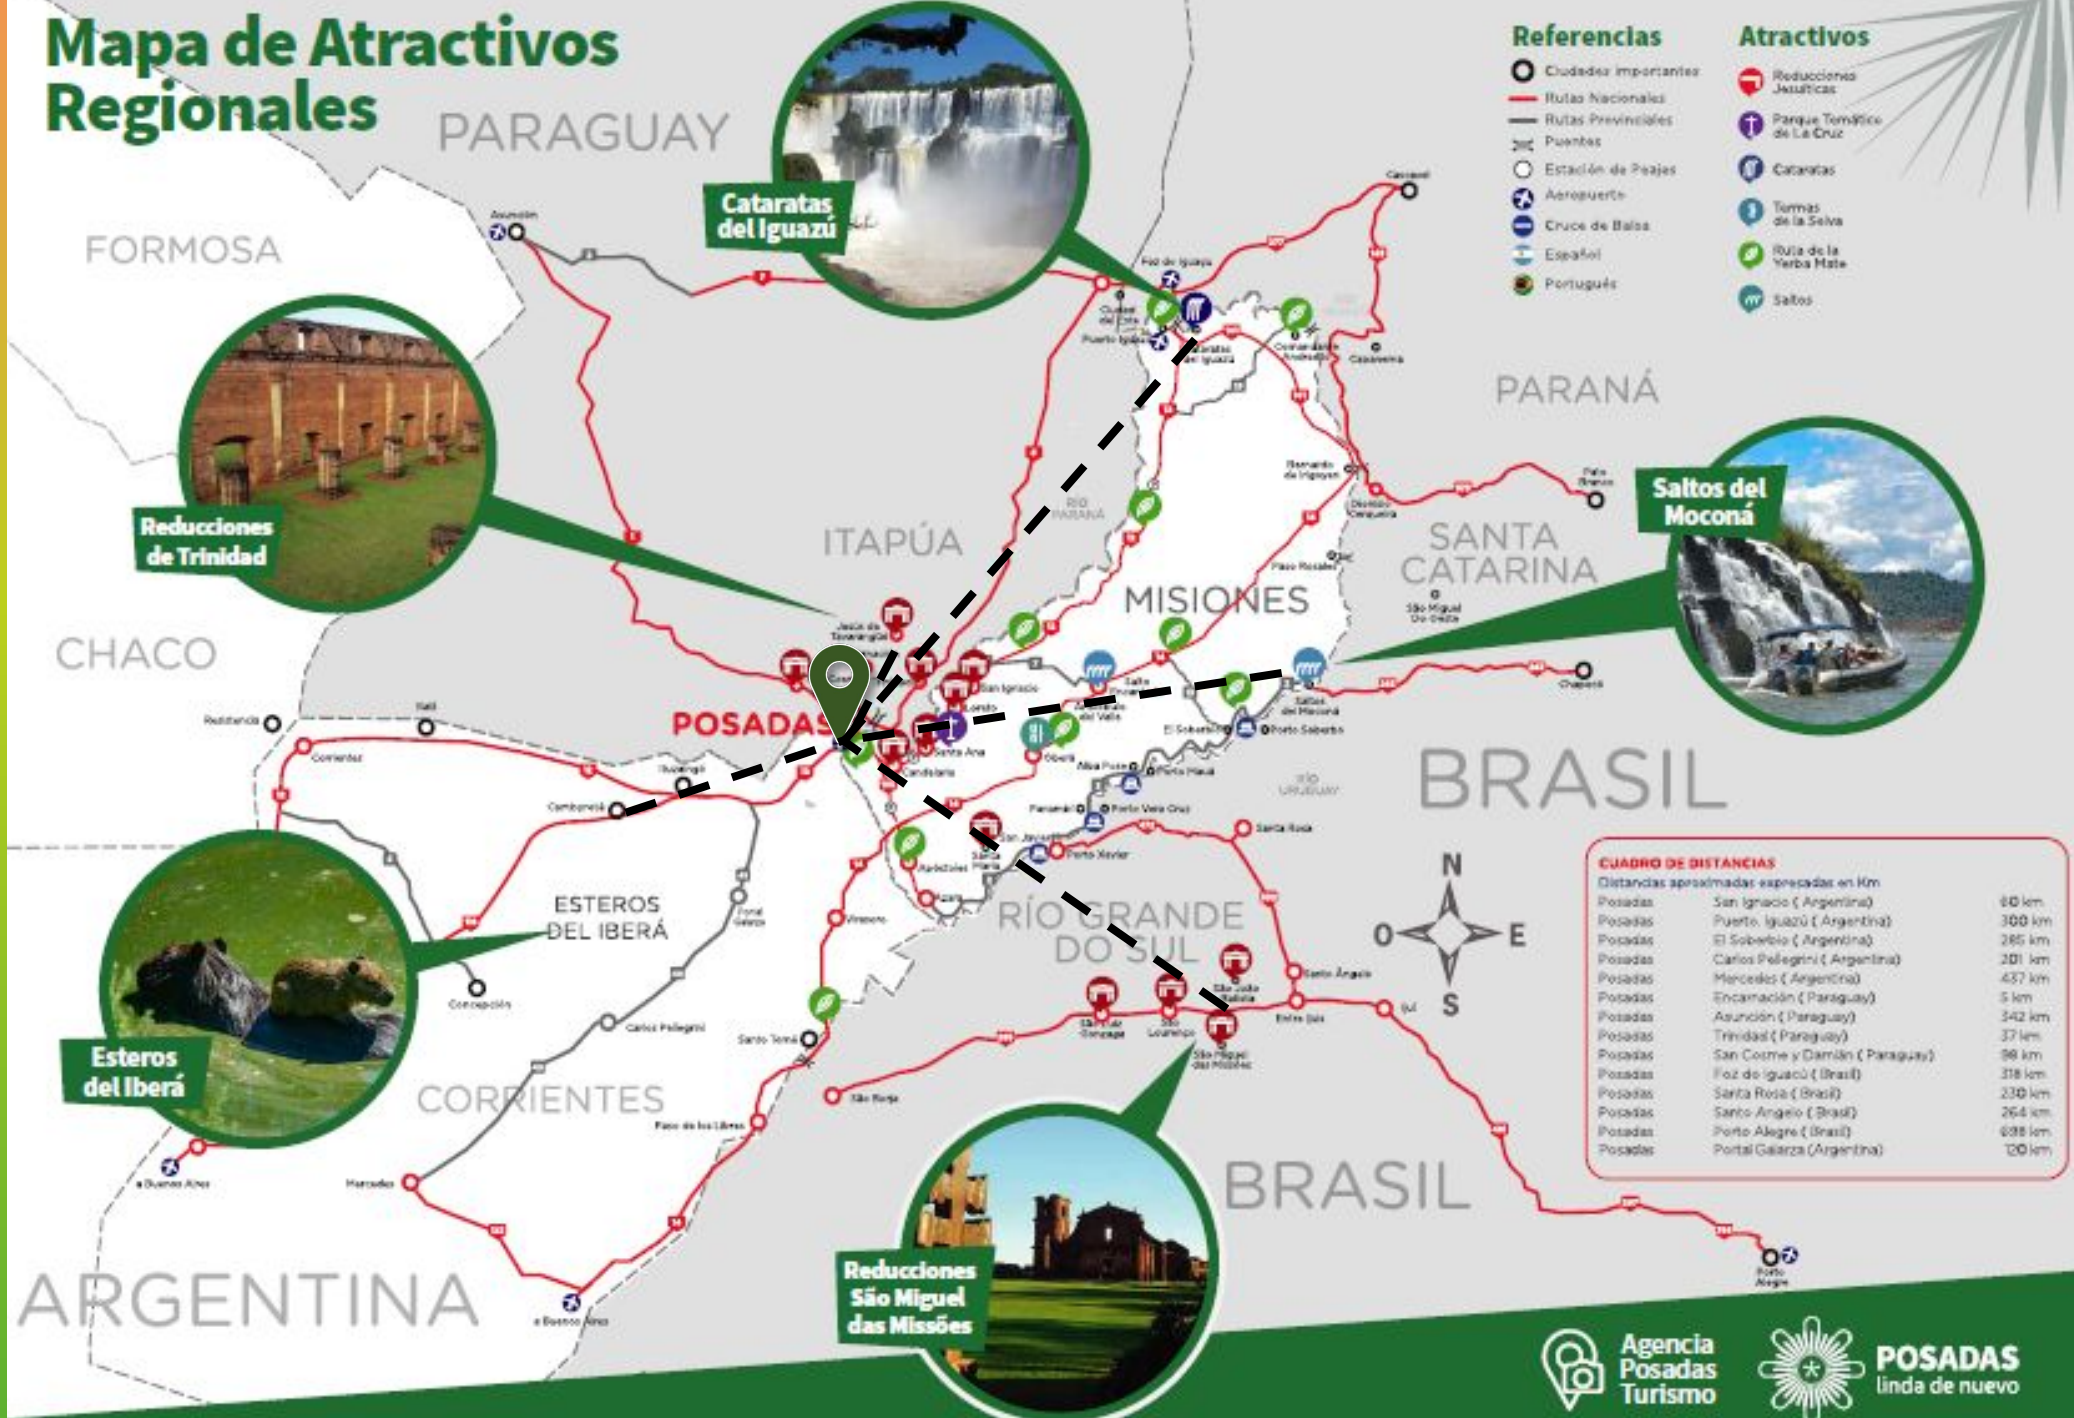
Mapa de Atractivos Regionales

PARAGUAY

FORMOSA

Cataratas del Iguazú

Referencias
Ciudades importantes
Rutas Nacionales
Rutas Provinciales
Puentes
Estación de Peajes
Aeropuerto
Cruce de Balsa
Español
Portugués

Atractivos
Reducciones Jesuíticas
Parque Temático de La Cruz
Cataratas
Termas de la Selva
Ruta de la Yerba Mate
Saltos

Asunción
Foz do Iguaçu
Puerto Iguazú
Cascavel
Capanema

PARANÁ

Reducciones de Trinidad

ITAPÚA

MISIONES

SANTA CATARINA

Saltos del Moconá

CHACO

POSADAS

San Ignacio
Santa Ana
Candelaria
Oberá
El Soberbio
Alba Posse
Porto Mauá
Porto Vera Cruz
Porto Xavier
Santa Rosa
Chapecó
Resistencia
Corrientes
Ituzaingó

BRASIL

ESTEROS DEL IBERÁ

RÍO GRANDE DO SUL

Concepción
Carlos Pellegrini
Santo Tomé
Santo Ângelo
São Borja
Paso de los Libres
Mercedes

Esteros del Iberá

CORRIENTES

N
O
E
S

CUADRO DE DISTANCIAS
Distancias aproximadas expresadas en Km

| | | |
|---|---|---|
| Posadas | San Ignacio ( Argentina) | 60 km |
| Posadas | Puerto. Iguazú ( Argentina) | 300 km |
| Posadas | El Soberbio ( Argentina) | 285 km |
| Posadas | Carlos Pellegrini ( Argentina) | 201 km |
| Posadas | Mercedes ( Argentina) | 437 km |
| Posadas | Encarnación ( Paraguay) | 5 km |
| Posadas | Asunción ( Paraguay) | 342 km |
| Posadas | Trinidad ( Paraguay) | 37 km |
| Posadas | San Cosme y Damián ( Paraguay) | 98 km |
| Posadas | Foz do Iguaçú ( Brasil) | 318 km |
| Posadas | Santa Rosa ( Brasil) | 230 km |
| Posadas | Santo Angelo ( Brasil) | 264 km |
| Posadas | Porto Alegre ( Brasil) | 698 km |
| Posadas | Portal Galarza (Argentina) | 120 km |

BRASIL

ARGENTINA

a Buenos Aires

Reducciones São Miguel das Missões

Porto Alegre

Agencia Posadas Turismo

POSADAS linda de nuevo